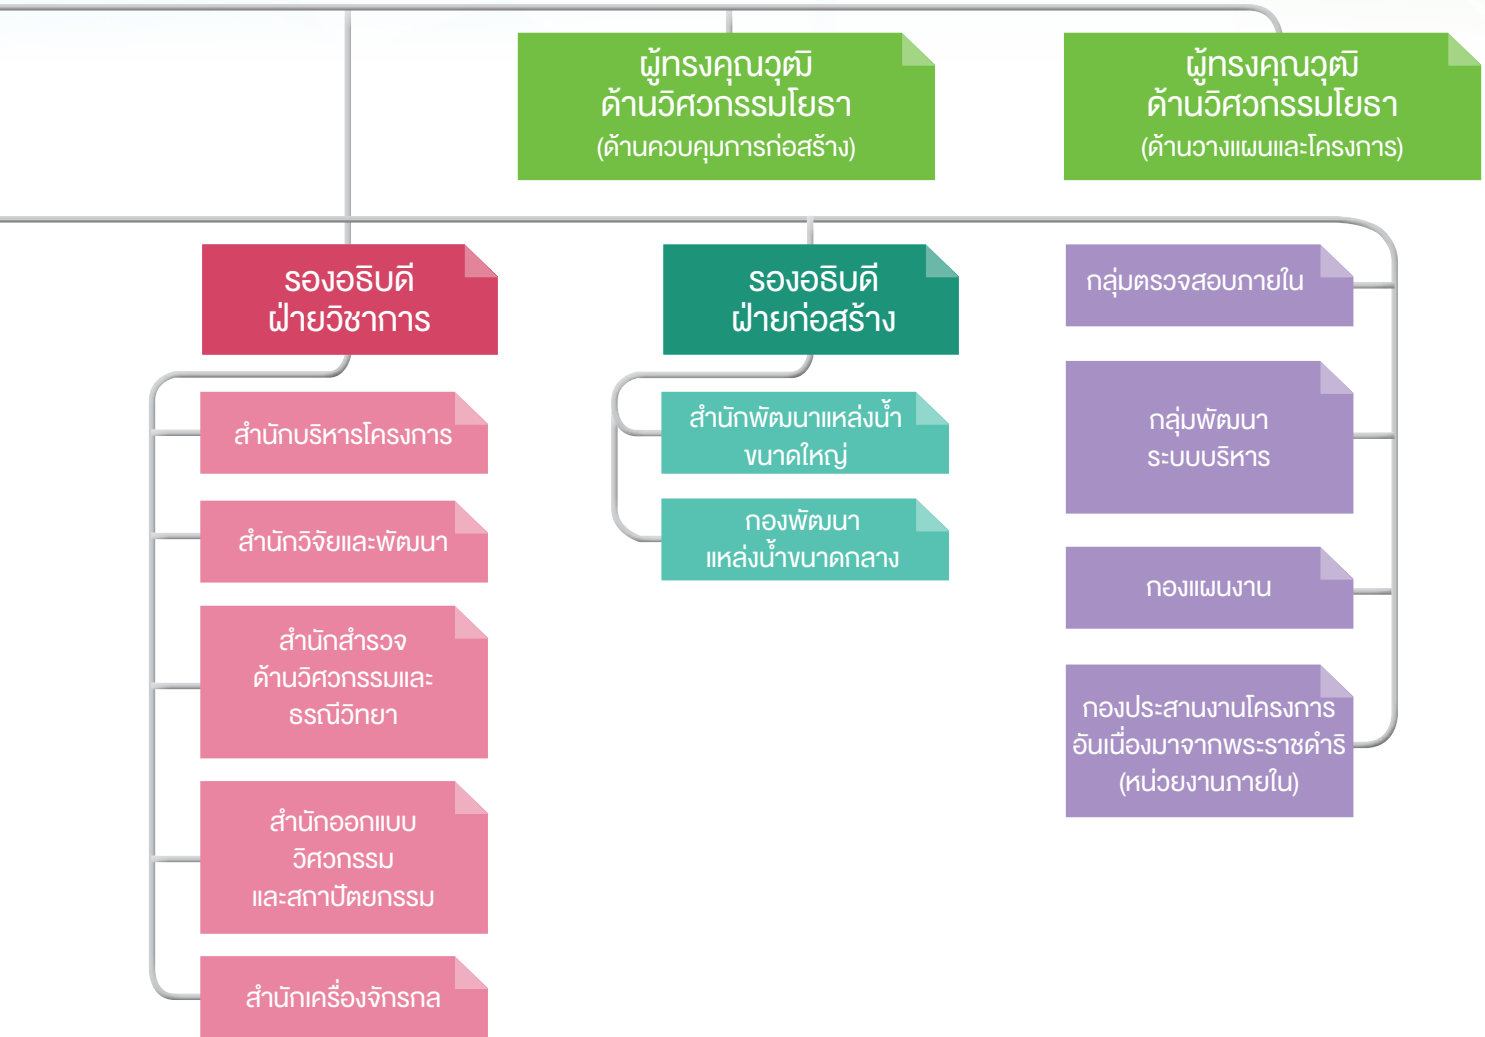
ผู้ทรงคุณวุฒิ
ด้านวิศวกรรมโยธา
(ด้านควบคุมการก่อสร้าง)

ผู้ทรงคุณวุฒิ
ด้านวิศวกรรมโยธา
(ด้านวางแผนและโครงการ)

รองอธิบดี
ฝ่ายวิชาการ

สำนักบริหารโครงการ

สำนักวิจัยและพัฒนา

สำนักสำรวจ
ด้านวิศวกรรมและ
ธรณีวิทยา

สำนักออกแบบ
วิศวกรรม
และสถาปัตยกรรม

สำนักเครื่องจักรกล

รองอธิบดี
ฝ่ายก่อสร้าง

สำนักพัฒนาแหล่งน้ำ
ขนาดใหญ่

กองพัฒนา
แหล่งน้ำขนาดกลาง

กลุ่มตรวจสอบภายใน

กลุ่มพัฒนา
ระบบบริหาร

กองแผนงาน

กองประสานงานโครงการ
อันเนื่องมาจากพระราชดำริ
(หน่วยงานภายใน)